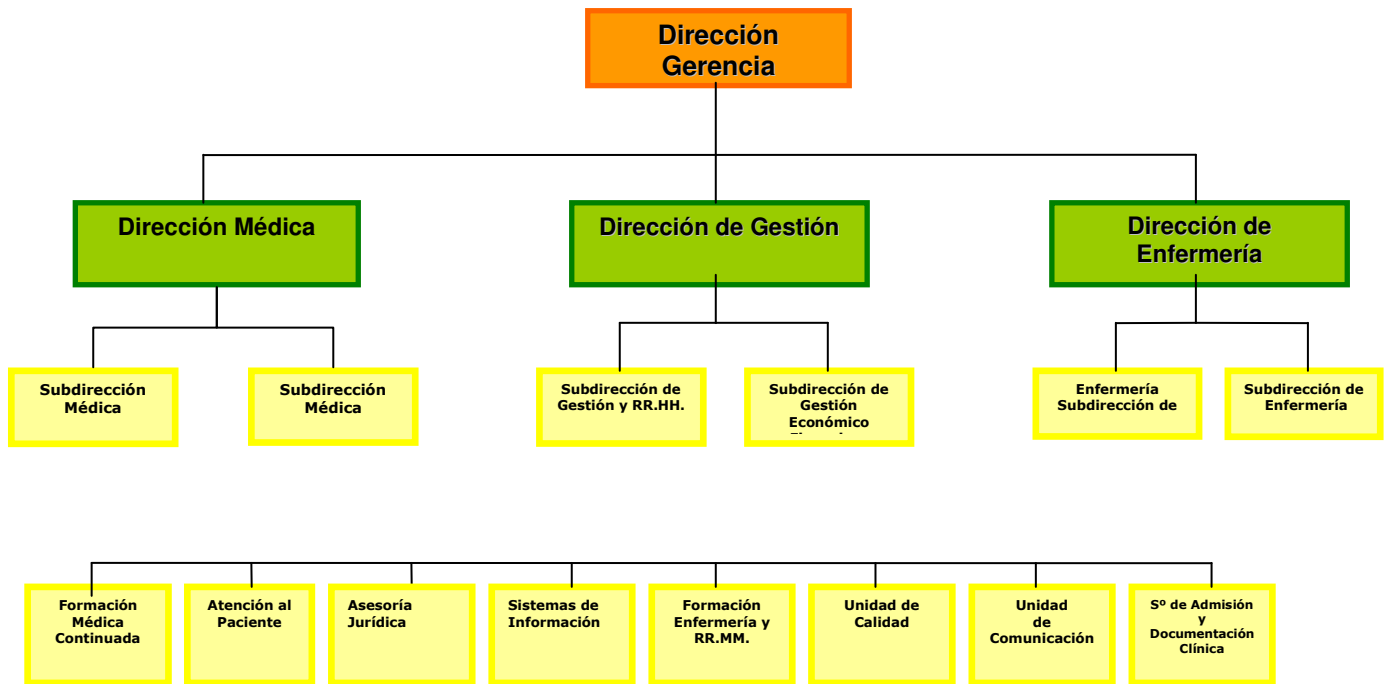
Dirección Gerencia

Dirección Médica

Dirección de Gestión

Dirección de Enfermería

Subdirección Médica

Subdirección Médica

Subdirección de Gestión y RR.HH.

Subdirección de Gestión Económico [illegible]

Enfermería Subdirección de

Subdirección de Enfermería

Formación Médica Continuada

Atención al Paciente

Asesoría Jurídica

Sistemas de Información

Formación Enfermería y RR.MM.

Unidad de Calidad

Unidad de Comunicación

Sº de Admisión y Documentación Clínica